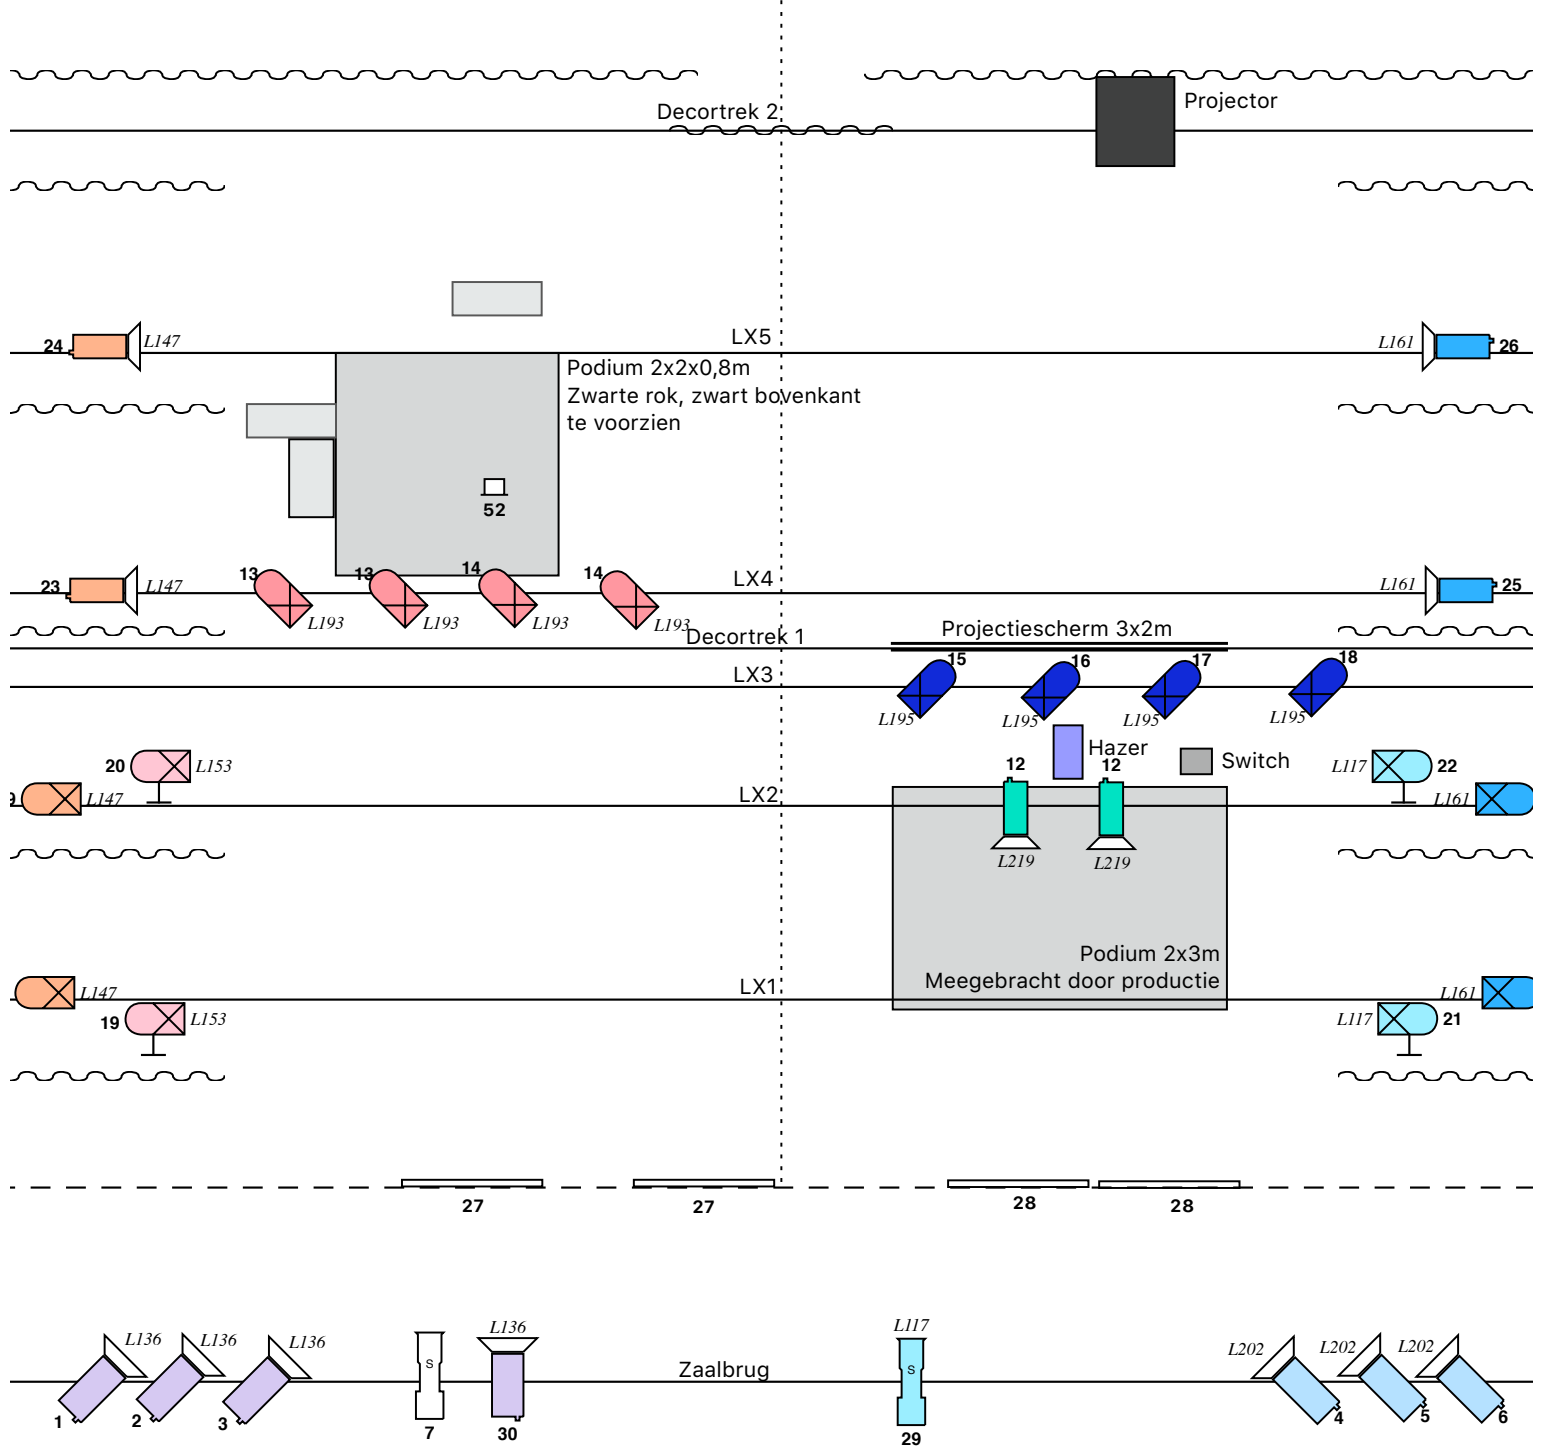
Decortrek 2

Projector

24 L147

LX5

L161 26

Podium 2x2x0,8m
Zwarte rok, zwart bovenkant te voorzien

52

23 L147

13 L193 13 L193 14 L193 14 L193

LX4

L161 25

Decortrek 1

Projectiescherm 3x2m

LX3

15 L195 16 L195 17 L195 18 L195

Hazer

Switch

20 L153

L147

12 12

L219 L219

L117 22

L161

LX2

Podium 2x3m
Meegebracht door productie

L147

LX1

L161

19 L153

L117 21

27 27 28 28

L136 L136 L136 L136

1 2 3 7 30

Zaalbrug

L117

29

L202 L202 L202

4 5 6